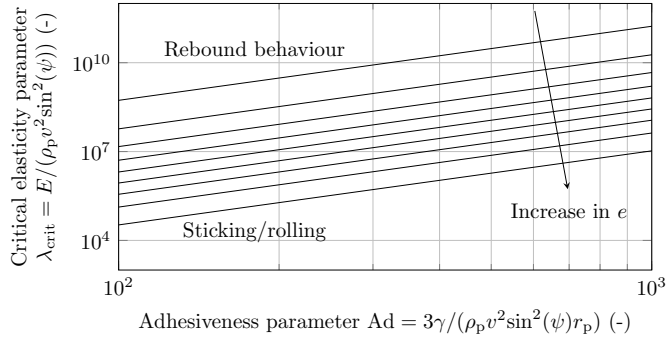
Critical elasticity parameter
$\lambda_{\text{crit}} = E/(\rho_p v^2 \sin^2(\psi))$ (-)

$10^{10}$
$10^{7}$
$10^{4}$

Rebound behaviour

Increase in $e$

Sticking/rolling

$10^{2}$
$10^{3}$

Adhesiveness parameter $\text{Ad} = 3\gamma/(\rho_p v^2 \sin^2(\psi) r_p)$ (-)